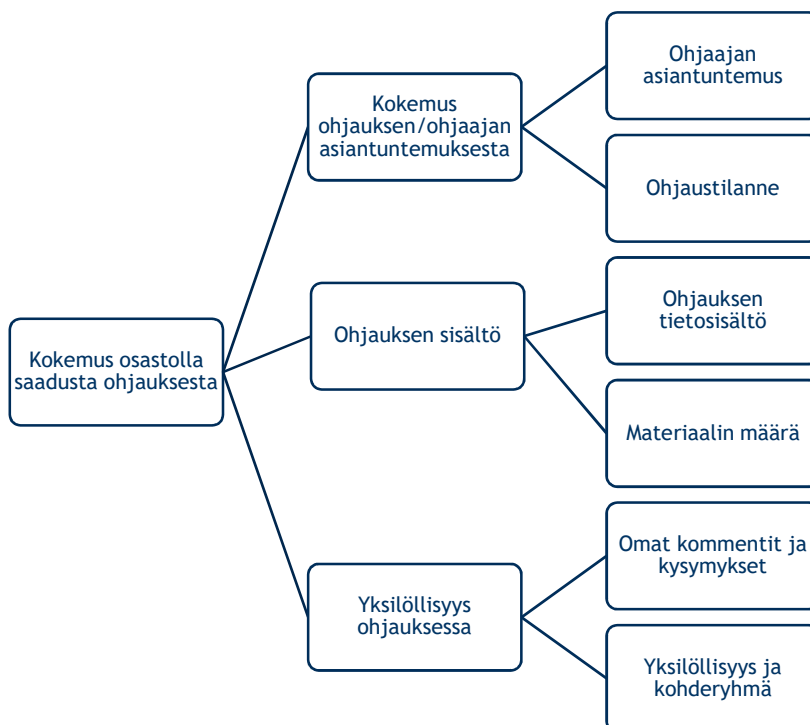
Kokemus osastolla saadusta ohjauksesta

Kokemus ohjauksen/ohjaajan asiantuntemuksesta

Ohjaajan asiantuntemus

Ohjaustilanne

Ohjauksen sisältö

Ohjauksen tietosisältö

Materiaalin määrä

Yksilöllisyys ohjauksessa

Omat kommentit ja kysymykset

Yksilöllisyys ja kohderyhmä